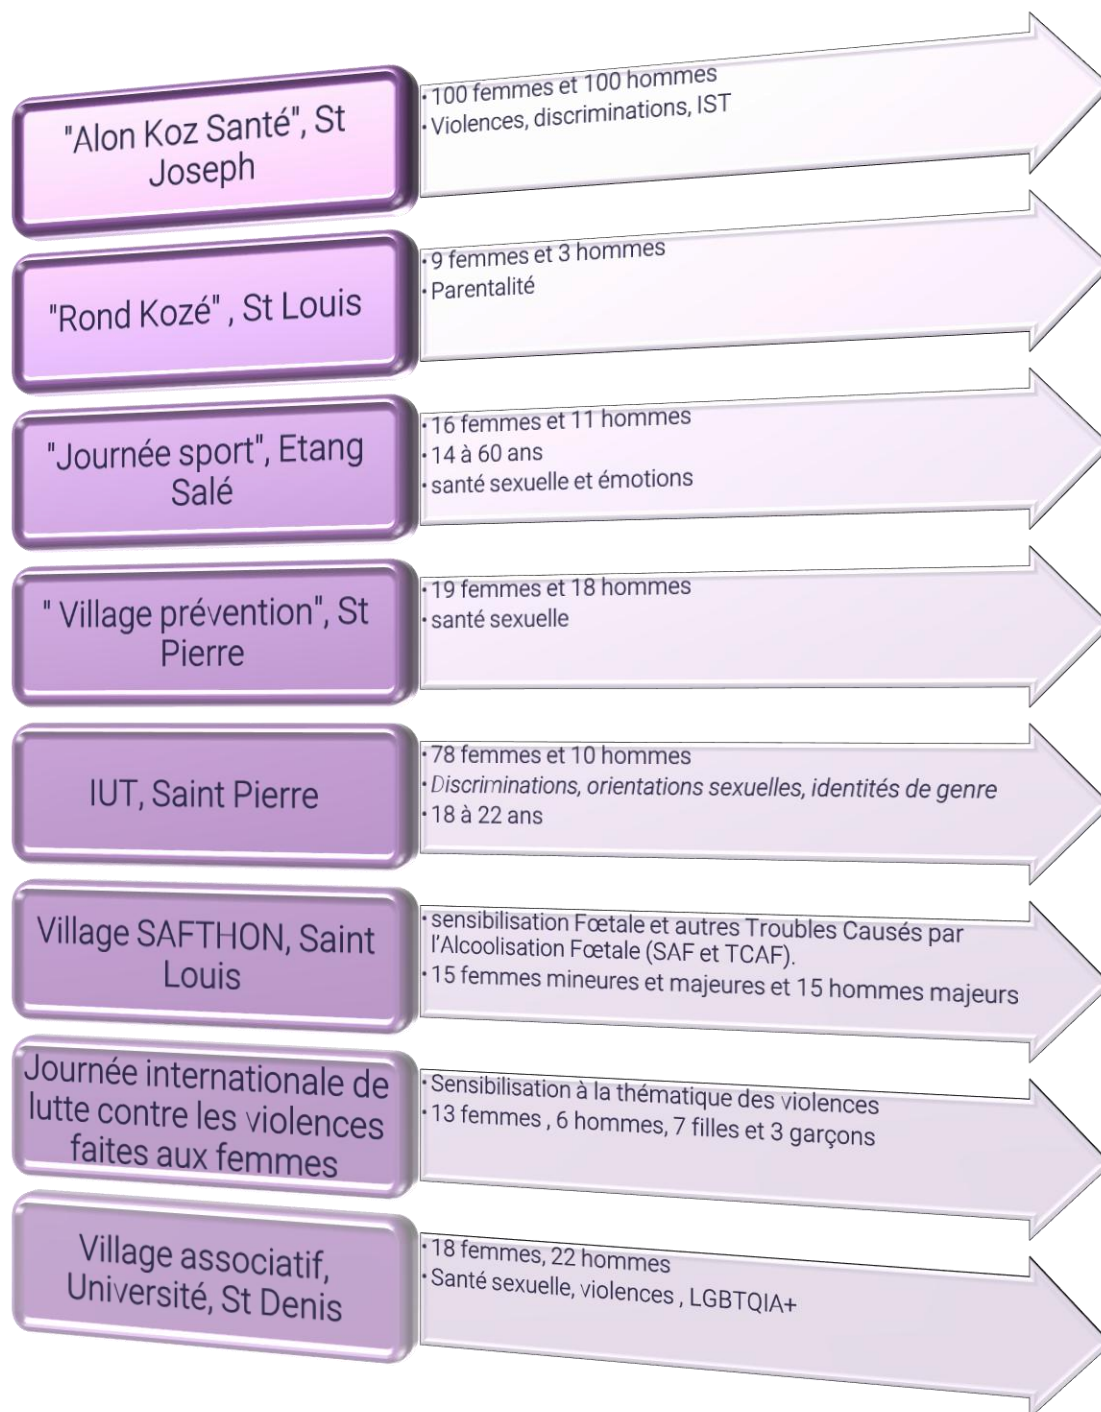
"Alon Koz Santé", St Joseph

- 100 femmes et 100 hommes
- Violences, discriminations, IST

"Rond Kozé" , St Louis

- 9 femmes et 3 hommes
- Parentalité

"Journée sport", Etang Salé

- 16 femmes et 11 hommes
- 14 à 60 ans
- santé sexuelle et émotions

" Village prévention", St Pierre

- 19 femmes et 18 hommes
- santé sexuelle

IUT, Saint Pierre

- 78 femmes et 10 hommes
- Discriminations, orientations sexuelles, identités de genre
- 18 à 22 ans

Village SAFTHON, Saint Louis

- sensibilisation Fœtale et autres Troubles Causés par l'Alcoolisation Fœtale (SAF et TCAF).
- 15 femmes mineures et majeures et 15 hommes majeurs

Journée internationale de lutte contre les violences faites aux femmes

- Sensibilisation à la thématique des violences
- 13 femmes , 6 hommes, 7 filles et 3 garçons

Village associatif, Université, St Denis

- 18 femmes, 22 hommes
- Santé sexuelle, violences , LGBTQIA+